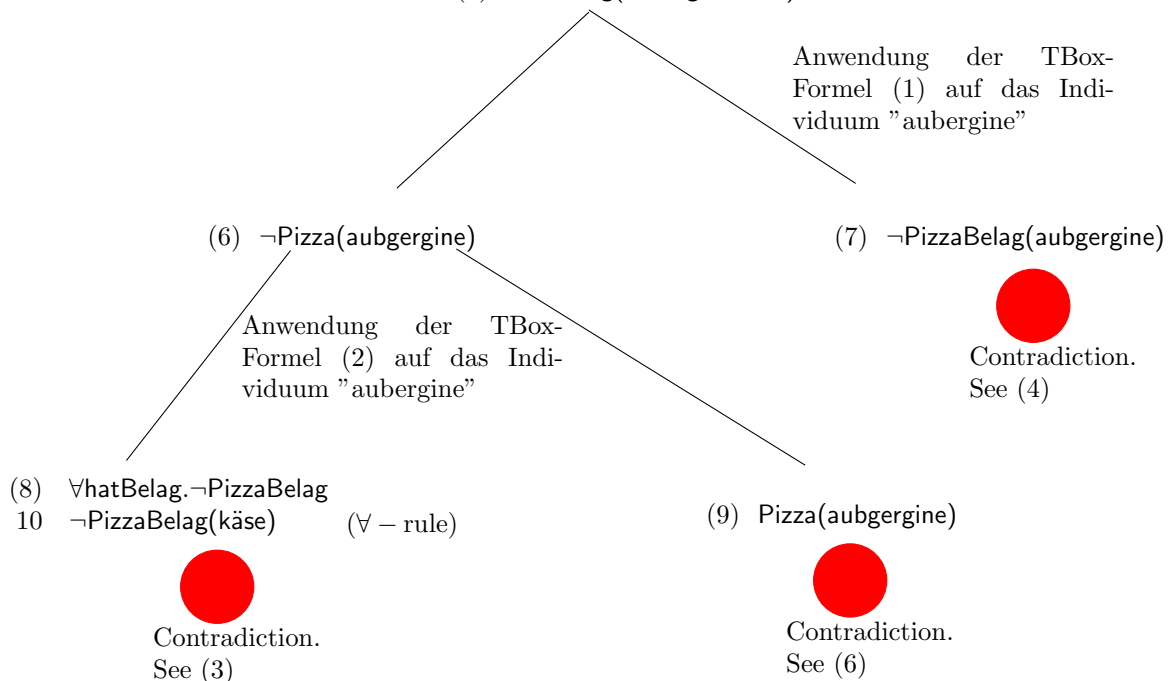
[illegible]

Anwendung der TBox-Formel (1) auf das Individuum "aubergine"

(6) $\neg$Pizza(aubgergine)

(7) $\neg$PizzaBelag(aubgergine)

Contradiction. See (4)

Anwendung der TBox-Formel (2) auf das Individuum "aubergine"

(8) $\forall$hatBelag.$\neg$PizzaBelag
10 $\neg$PizzaBelag(käse) $(\forall - \text{rule})$

Contradiction. See (3)

(9) Pizza(aubgergine)

Contradiction. See (6)